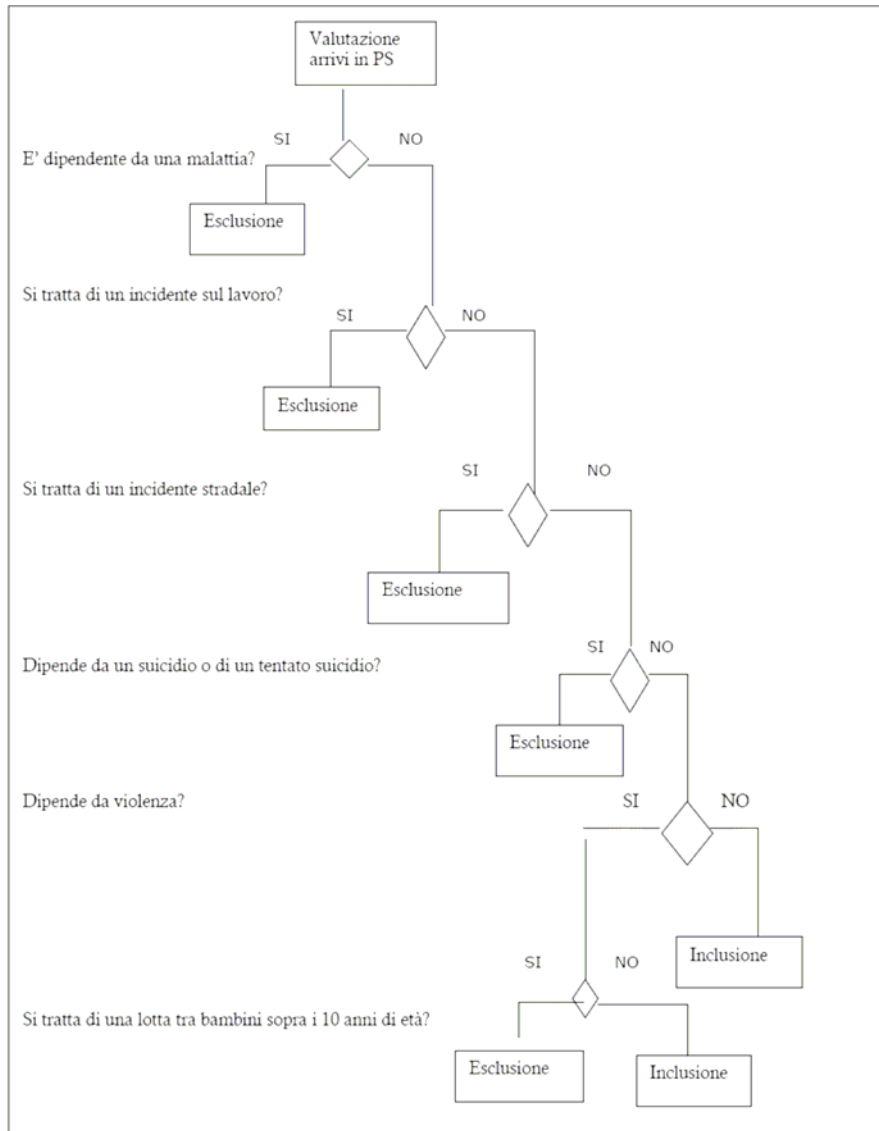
Valutazione arrivi in PS

E' dipendente da una malattia?

SI

NO

Esclusione

Si tratta di un incidente sul lavoro?

SI

NO

Esclusione

Si tratta di un incidente stradale?

SI

NO

Esclusione

Dipende da un suicidio o di un tentato suicidio?

SI

NO

Esclusione

Dipende da violenza?

SI

NO

Inclusione

Si tratta di una lotta tra bambini sopra i 10 anni di età?

SI

NO

Esclusione

Inclusione